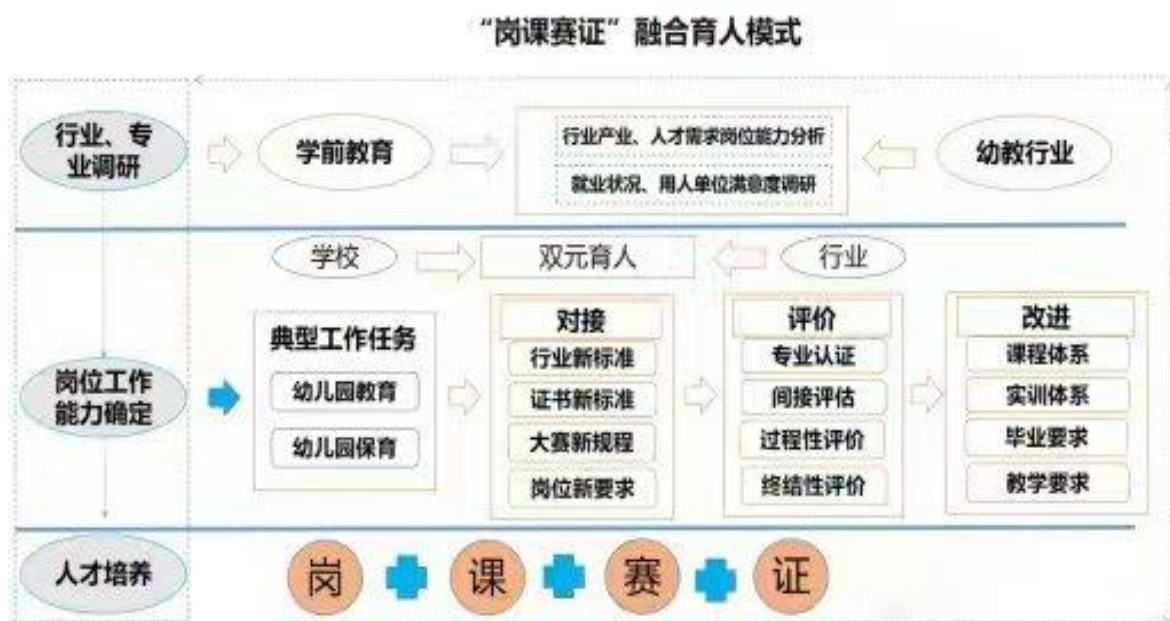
“岗课赛证”融合育人模式

行业、专业调研

学前教育

行业产业、人才需求岗位能力分析

就业状况、用人单位满意度调研

幼教行业

学校

双元育人

行业

岗位工作能力确定

典型工作任务

幼儿园教育

幼儿园保育

对接

行业新标准

证书新标准

大赛新规程

岗位新要求

评价

专业认证

间接评估

过程性评价

终结性评价

改进

课程体系

实训体系

毕业要求

教学要求

人才培养

岗

课

赛

证